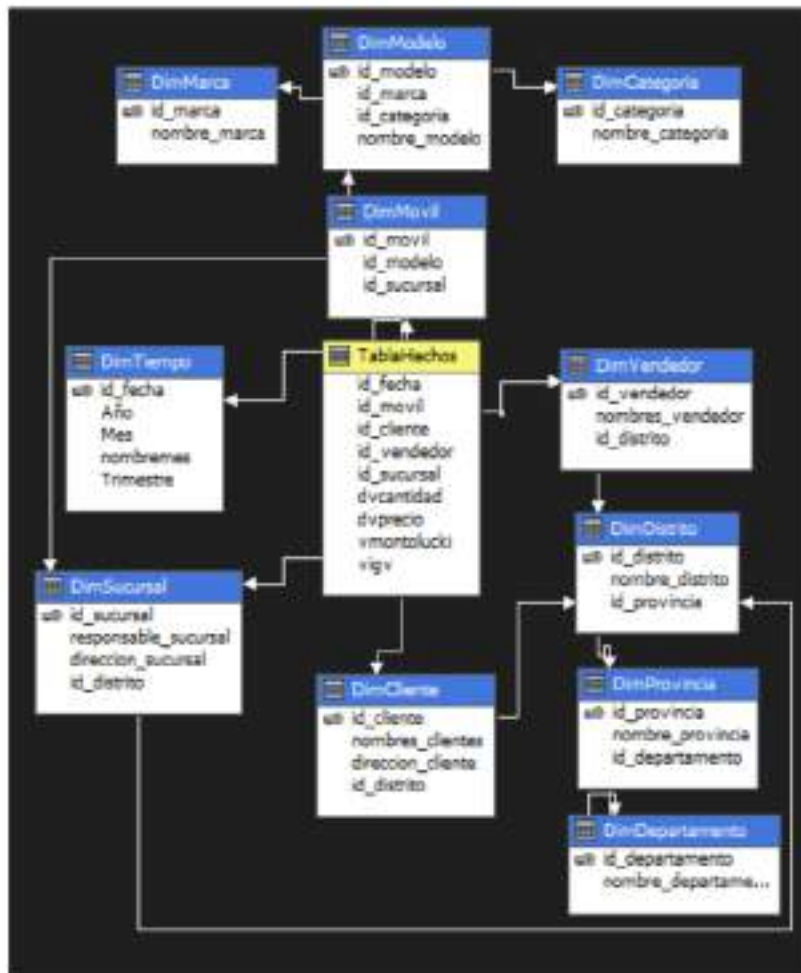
DimModelo
id_modelo
id_marca
id_categoria
nombre_modelo

DimMarca
id_marca
nombre_marca

DimCategoria
id_categoria
nombre_categoria

DimMovil
id_movil
id_modelo
id_sucursal

DimTiempo
id_fecha
Año
Mes
nombremes
Trimestre

TablaHechos
id_fecha
id_movil
id_cliente
id_vendedor
id_sucursal
dvcantidad
dvprecio
vmontolucki
vigv

DimVendedor
id_vendedor
nombres_vendedor
id_distrito

DimDistrito
id_distrito
nombre_distrito
id_provincia

DimSucursal
id_sucursal
responsable_sucursal
direccion_sucursal
id_distrito

DimCliente
id_cliente
nombres_clientes
direccion_cliente
id_distrito

DimProvincia
id_provincia
nombre_provincia
id_departamento

DimDepartamento
id_departamento
nombre_departame...